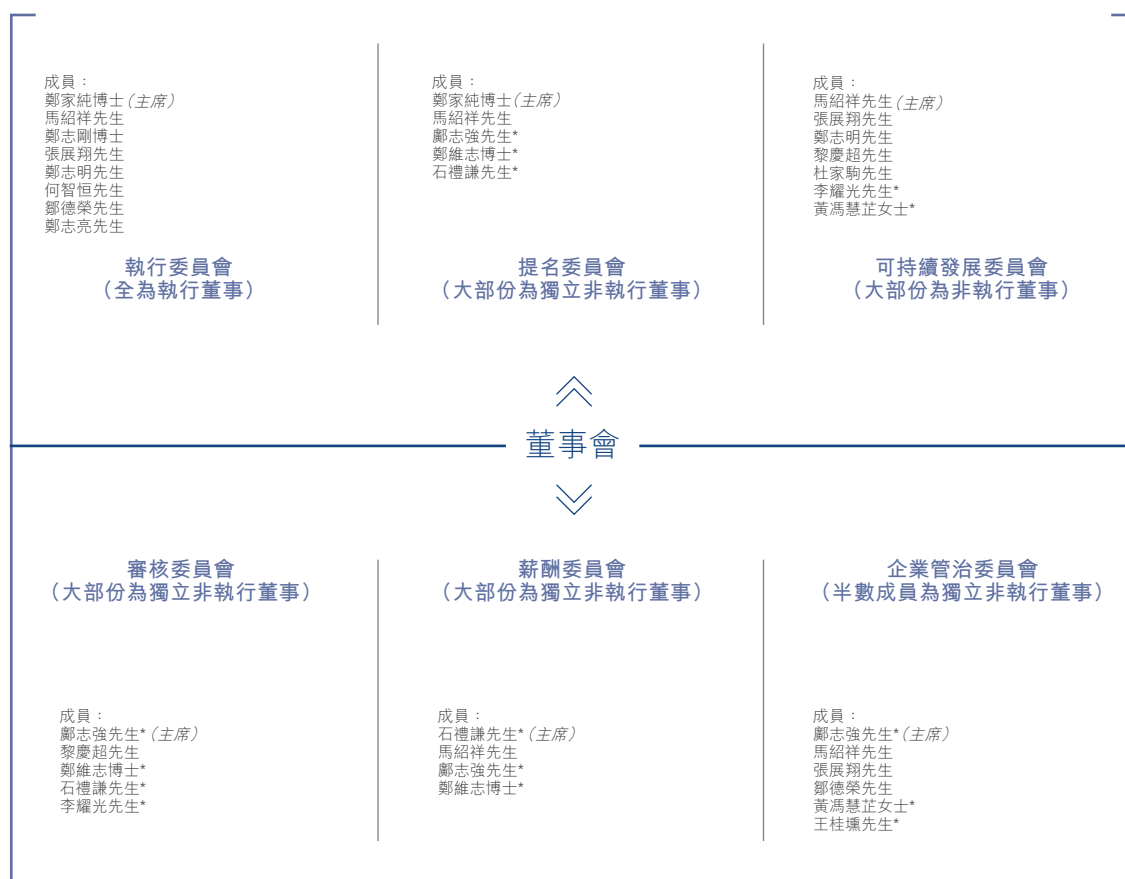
成員：
鄭家純博士（主席）
馬紹祥先生
鄭志剛博士
張展翔先生
鄭志明先生
何智恒先生
鄒德榮先生
鄭志亮先生

執行委員會
（全為執行董事）

成員：
鄭家純博士（主席）
馬紹祥先生
鄺志強先生*
鄭維志博士*
石禮謙先生*

提名委員會
（大部份為獨立非執行董事）

成員：
馬紹祥先生（主席）
張展翔先生
鄭志明先生
黎慶超先生
杜家駒先生
李耀光先生*
黃馮慧芷女士*

可持續發展委員會
（大部份為非執行董事）

董事會

審核委員會
（大部份為獨立非執行董事）

成員：
鄺志強先生*（主席）
黎慶超先生
鄭維志博士*
石禮謙先生*
李耀光先生*

薪酬委員會
（大部份為獨立非執行董事）

成員：
石禮謙先生*（主席）
馬紹祥先生
鄺志強先生*
鄭維志博士*

企業管治委員會
（半數成員為獨立非執行董事）

成員：
鄺志強先生*（主席）
馬紹祥先生
張展翔先生
鄒德榮先生
黃馮慧芷女士*
王桂壎先生*